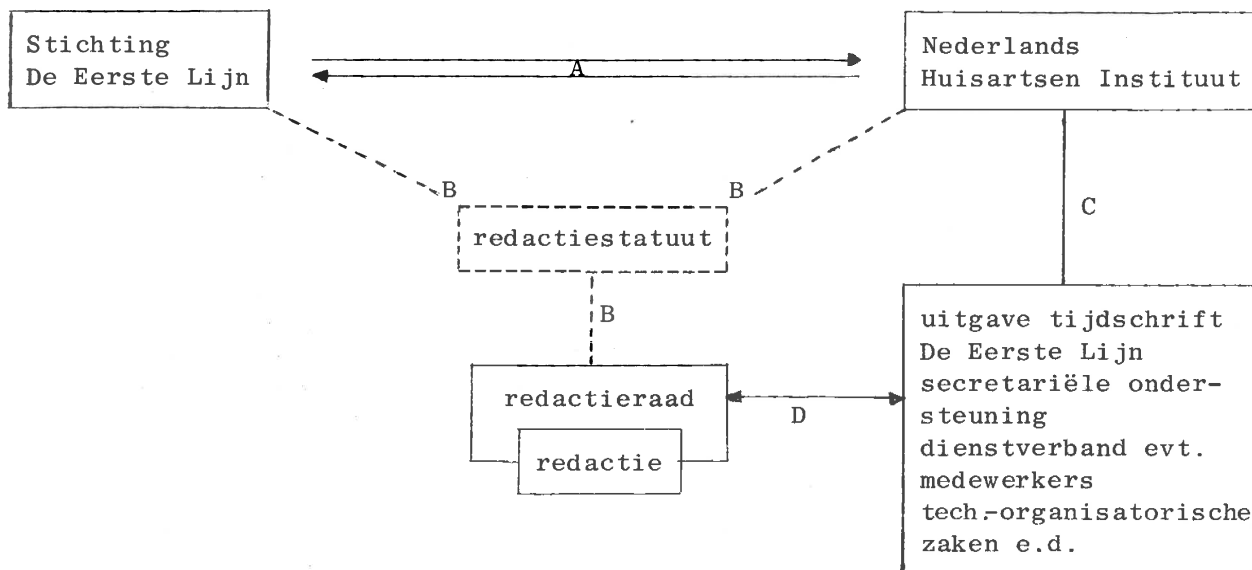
Stichting
De Eerste Lijn

A

Nederlands
Huisartsen Instituut

B

B

C

redactiestatuut

B

redactieraad

redactie

D

uitgave tijdschrift
De Eerste Lijn
secretariële ondersteuning
dienstverband evt. medewerkers
tech.-organisatorische zaken e.d.